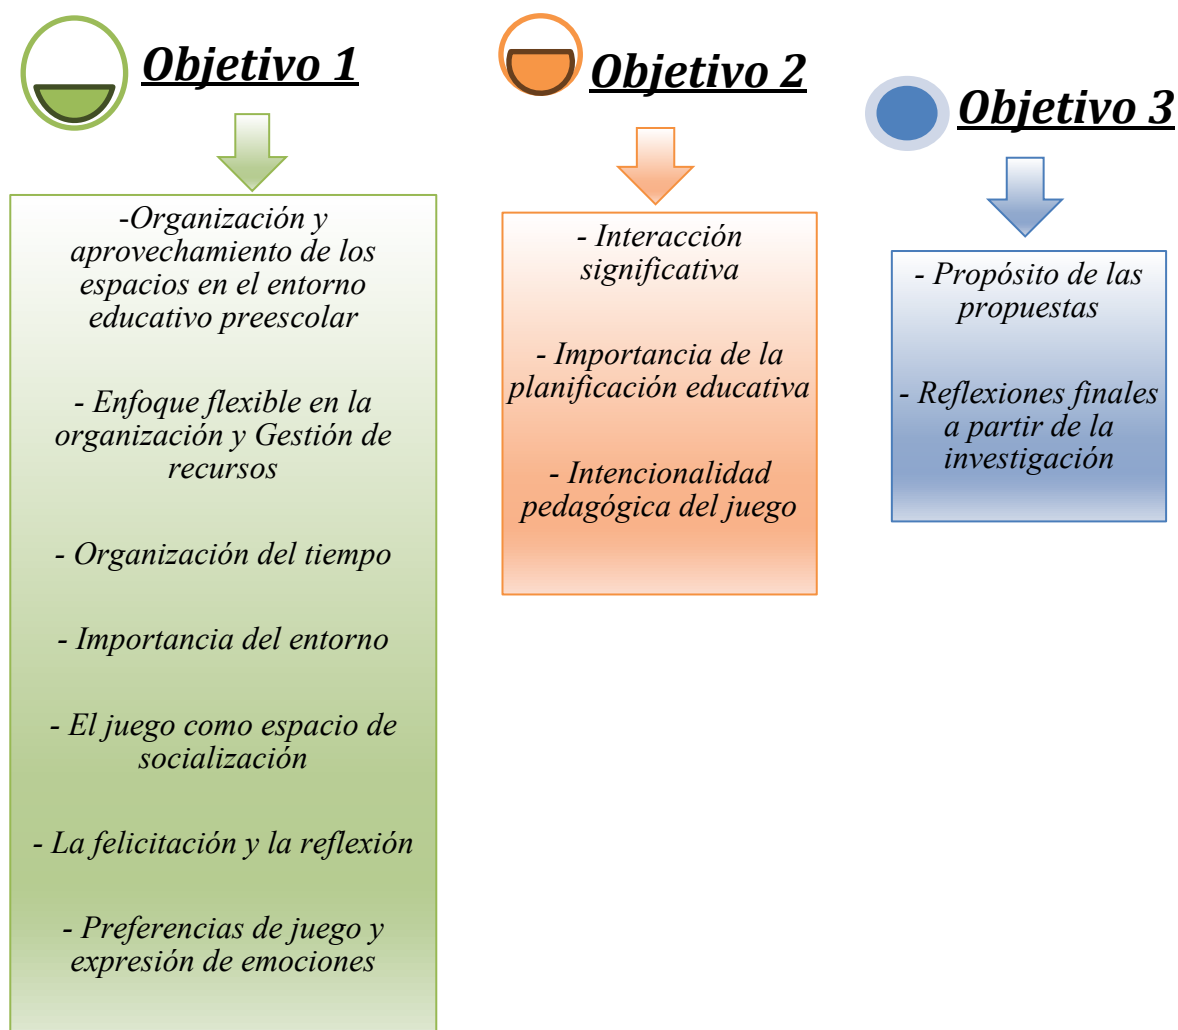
Objetivo 1

-Organización y aprovechamiento de los espacios en el entorno educativo preescolar

- Enfoque flexible en la organización y Gestión de recursos

- Organización del tiempo

- Importancia del entorno

- El juego como espacio de socialización

- La felicitación y la reflexión

- Preferencias de juego y expresión de emociones

Objetivo 2

- Interacción significativa

- Importancia de la planificación educativa

- Intencionalidad pedagógica del juego

Objetivo 3

- Propósito de las propuestas

- Reflexiones finales a partir de la investigación